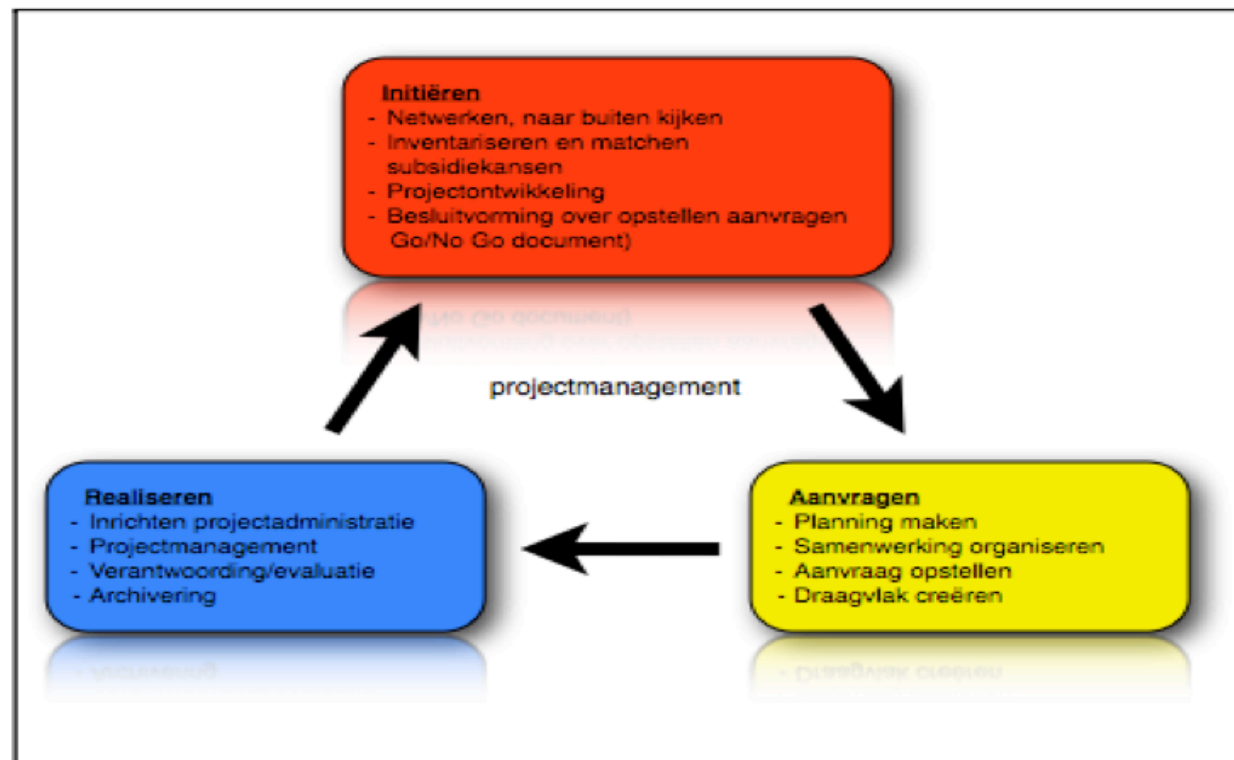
Initiëren
- Netwerken, naar buiten kijken
- Inventariseren en matchen subsidiekansen
- Projectontwikkeling
- Besluitvorming over opstellen aanvragen Go/No Go document)

projectmanagement

Realiseren
- Inrichten projectadministratie
- Projectmanagement
- Verantwoording/evaluatie
- Archivering

Aanvragen
- Planning maken
- Samenwerking organiseren
- Aanvraag opstellen
- Draagvlak creëren